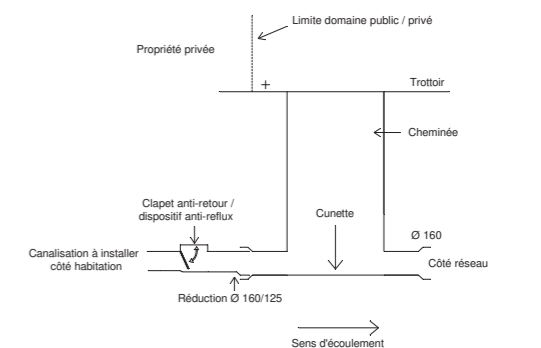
Limite domaine public / privé

Propriété privée

+

Trottoir

Cheminée

Clapet anti-retour / dispositif anti-reflux

Cunette

Ø 160

Canalisation à installer côté habitation

Côté réseau

Réduction Ø 160/125

Sens d'écoulement